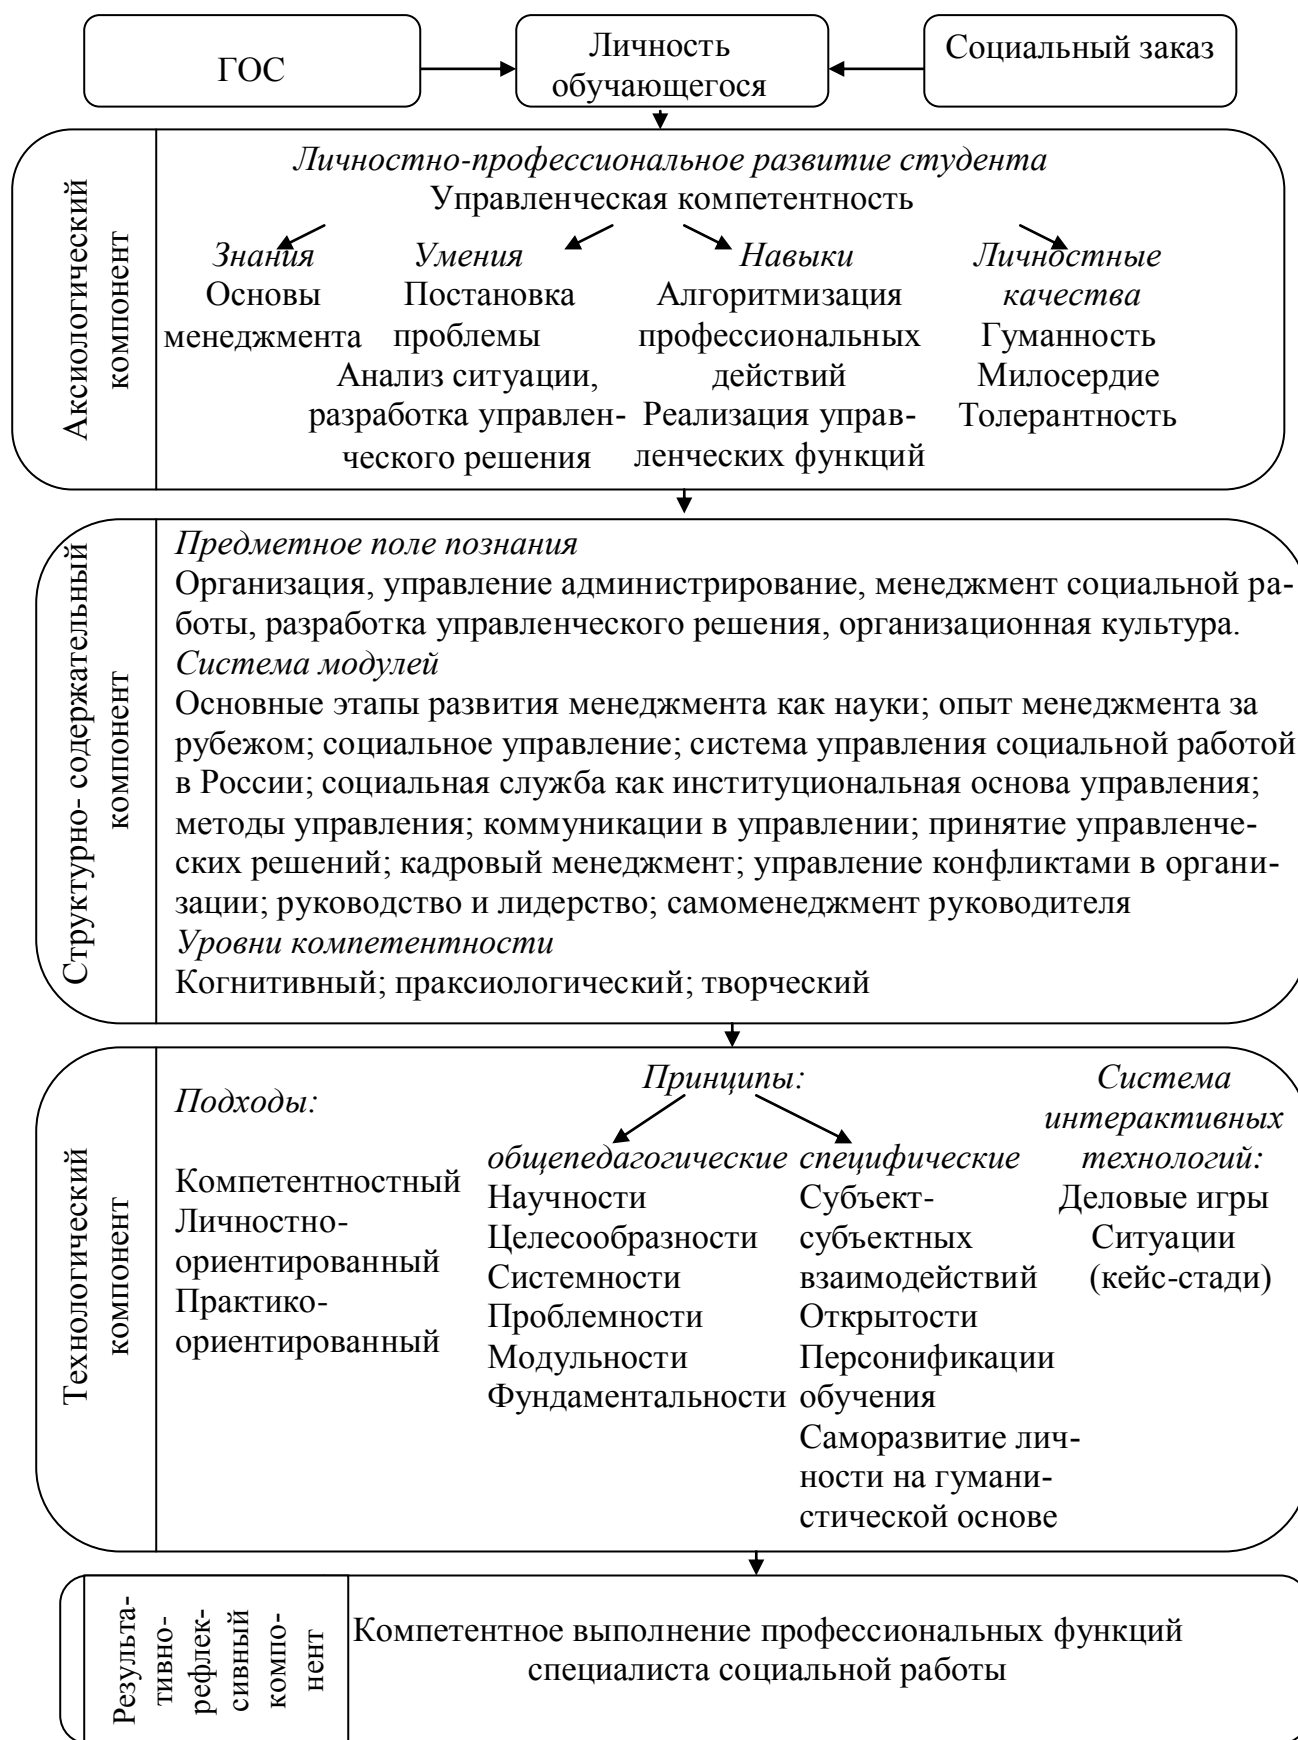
ГОС

Личность обучающегося

Социальный заказ

Аксиологический компонент

Личностно-профессиональное развитие студента
Управленческая компетентность

Знания
Основы менеджмента

Умения
Постановка проблемы
Анализ ситуации, разработка управленческого решения

Навыки
Алгоритмизация профессиональных действий
Реализация управленческих функций

Личностные качества
Гуманность
Милосердие
Толерантность

Структурно- содержательный компонент

Предметное поле познания
Организация, управление администрирование, менеджмент социальной работы, разработка управленческого решения, организационная культура.
Система модулей
Основные этапы развития менеджмента как науки; опыт менеджмента за рубежом; социальное управление; система управления социальной работой в России; социальная служба как институциональная основа управления; методы управления; коммуникации в управлении; принятие управленческих решений; кадровый менеджмент; управление конфликтами в организации; руководство и лидерство; самоменеджмент руководителя
Уровни компетентности
Когнитивный; праксиологический; творческий

Технологический компонент

Подходы:
Компетентностный
Личностно-ориентированный
Практико-ориентированный

Принципы:

общепедагогические
Научности
Целесообразности
Системности
Проблемности
Модульности
Фундаментальности

специфические
Субъект-субъектных взаимодействий
Открытости
Персонификации обучения
Саморазвитие личности на гуманистической основе

Система интерактивных технологий:
Деловые игры
Ситуации (кейс-стади)

Результативно-рефлексивный компонент

Компетентное выполнение профессиональных функций специалиста социальной работы